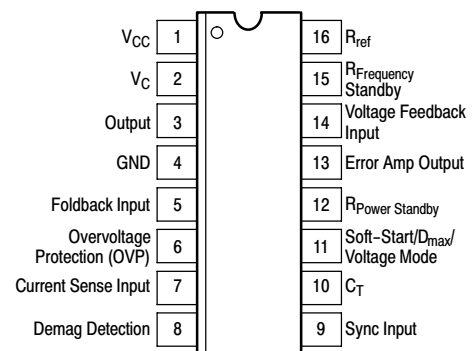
$V_{CC}$ 1
$V_C$ 2
Output 3
GND 4
Foldback Input 5
Overvoltage Protection (OVP) 6
Current Sense Input 7
Demag Detection 8

16 $R_{ref}$
15 $R_{Frequency}$ Standby
14 Voltage Feedback Input
13 Error Amp Output
12 $R_{Power\ Standby}$
11 Soft-Start/$D_{max}$/ Voltage Mode
10 $C_T$
9 Sync Input